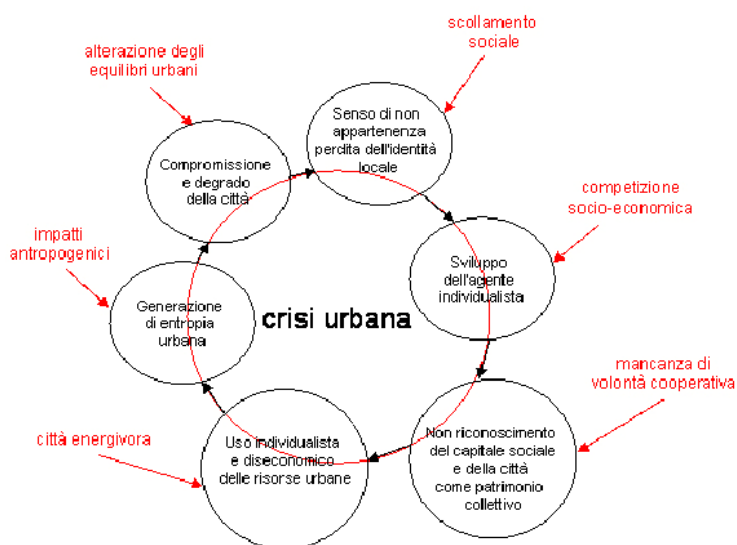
scollamento sociale

alterazione degli equilibri urbani

Senso di non appartenenza perdita dell'identità locale

Compromissione e degrado della città

competizione socio-economica

impatti antropogenici

Sviluppo dell'agente individualista

Generazione di entropia urbana

crisi urbana

mancanza di volontà cooperativa

città energivora

Uso individualista e diseconomico delle risorse urbane

Non riconoscimento del capitale sociale e della città come patrimonio collettivo